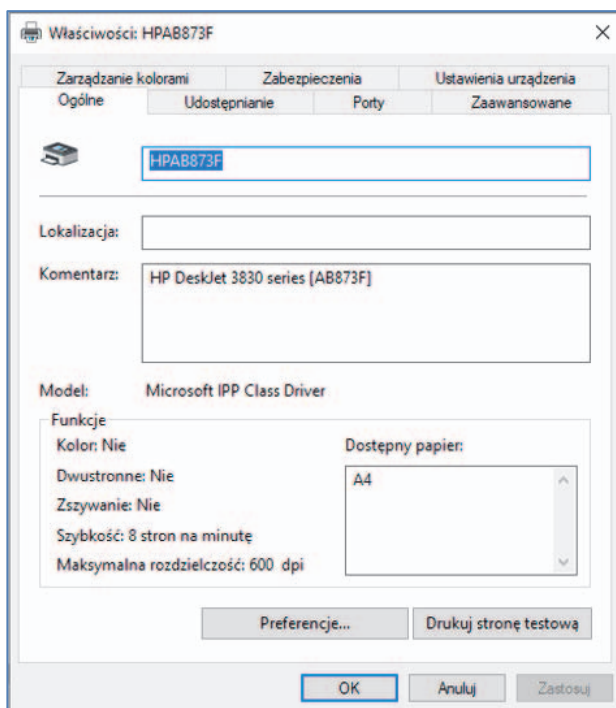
Właściwości: HPAB873F

Zarządzanie kolorami | Zabezpieczenia | Ustawienia urządzenia
Ogólne | Udostępnianie | Porty | Zaawansowane

HPAB873F

Lokalizacja:

Komentarz: HP DeskJet 3830 series [AB873F]

Model: Microsoft IPP Class Driver

Funkcje
Kolor: Nie
Dwustronne: Nie
Zszywanie: Nie
Szybkość: 8 stron na minutę
Maksymalna rozdzielczość: 600 dpi

Dostępny papier:
A4

Preferencje...
Drukuj stronę testową

OK
Anuluj
Zastosuj